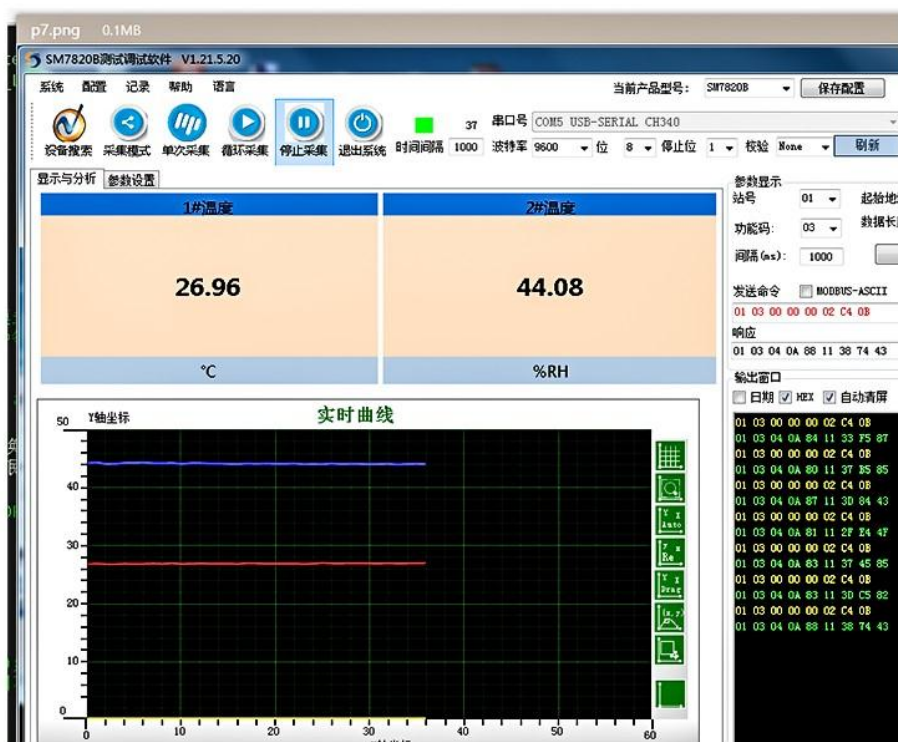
p7.png 0.1MB

SM7820B测试调试软件 V1.21.5.20

系统 配置 记录 帮助 语言

当前产品型号: SM7820B 保存配置

设备搜索 采集模式 单次采集 循环采集 停止采集 退出系统 时间间隔 1000

37 串口号 COM5 USB-SERIAL CH340

波特率 9600 位 8 停止位 1 校验 None 刷新

显示与分析 参数设置

| 1#温度 | 2#湿度 |
|---|---|
| 26.96 | 44.08 |
| ℃ | %RH |

50 Y轴坐标 实时曲线

40

30

20

10

0

10 20 30 40 50 60

Y X Auto

Y X Re

Y X Drag

(x,y)

参数显示

站号 01 起始地

功能码: 03 数据长

间隔(ms): 1000

发送命令 MODBUS-ASCII

01 03 00 00 00 02 C4 0B

响应

01 03 04 0A 88 11 38 74 43

输出窗口

日期 HEX 自动清屏

01 03 00 00 00 02 C4 0B
01 03 04 0A 84 11 33 F5 87
01 03 00 00 00 02 C4 0B
01 03 04 0A 80 11 37 B5 85
01 03 00 00 00 02 C4 0B
01 03 04 0A 87 11 3D 84 43
01 03 00 00 00 02 C4 0B
01 03 04 0A 81 11 2F E4 4F
01 03 00 00 00 02 C4 0B
01 03 04 0A 83 11 37 45 85
01 03 00 00 00 02 C4 0B
01 03 04 0A 83 11 3D C5 82
01 03 00 00 00 02 C4 0B
01 03 04 0A 88 11 38 74 43